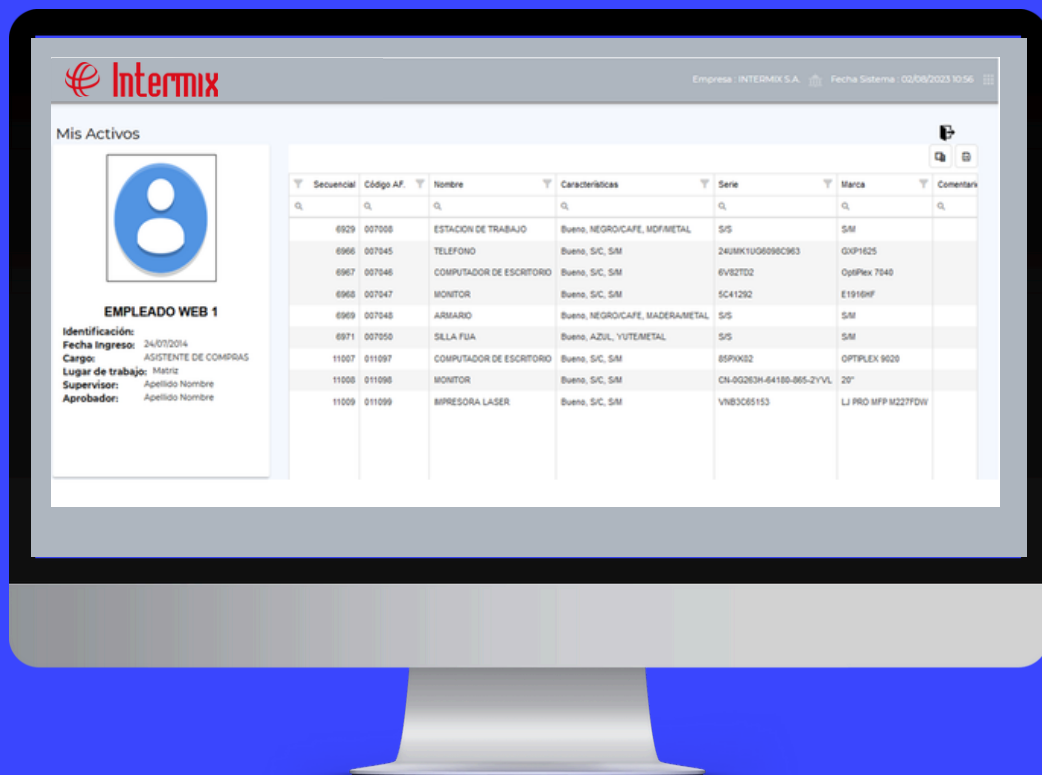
Intermix

Empresa : INTERMIX S.A. Fecha Sistema : 02/08/2023 10:56

Mis Activos

EMPLEADO WEB 1

Identificación:
Fecha Ingreso: 24/07/2014
Cargo: ASISTENTE DE COMPRAS
Lugar de trabajo: Matriz
Supervisor: Apellido Nombre
Aprobador: Apellido Nombre

| Secuencial | Código AF. | Nombre | Características | Serie | Marca | Comentari |
|---|---|---|---|---|---|---|
| 6929 | 007008 | ESTACION DE TRABAJO | Bueno, NEGRO/CAFE, MDF/METAL | S/S | S/M | |
| 6966 | 007045 | TELEFONO | Bueno, S/C, S/M | 24UMK1UG6098C963 | GXP1625 | |
| 6967 | 007046 | COMPUTADOR DE ESCRITORIO | Bueno, S/C, S/M | 6V82TD2 | OptiPlex 7040 | |
| 6968 | 007047 | MONITOR | Bueno, S/C, S/M | 5C41292 | E1916HF | |
| 6969 | 007048 | ARMARIO | Bueno, NEGRO/CAFE, MADERA/METAL | S/S | S/M | |
| 6971 | 007050 | SILLA FIJA | Bueno, AZUL, YUTE/METAL | S/S | S/M | |
| 11007 | 011097 | COMPUTADOR DE ESCRITORIO | Bueno, S/C, S/M | 85PXK02 | OPTIPLEX 9020 | |
| 11008 | 011098 | MONITOR | Bueno, S/C, S/M | CN-0G263H-64180-865-2Y'VL | 20" | |
| 11009 | 011099 | IMPRESORA LASER | Bueno, S/C, S/M | VNB3C65153 | LJ PRO MFP M227FDW | |